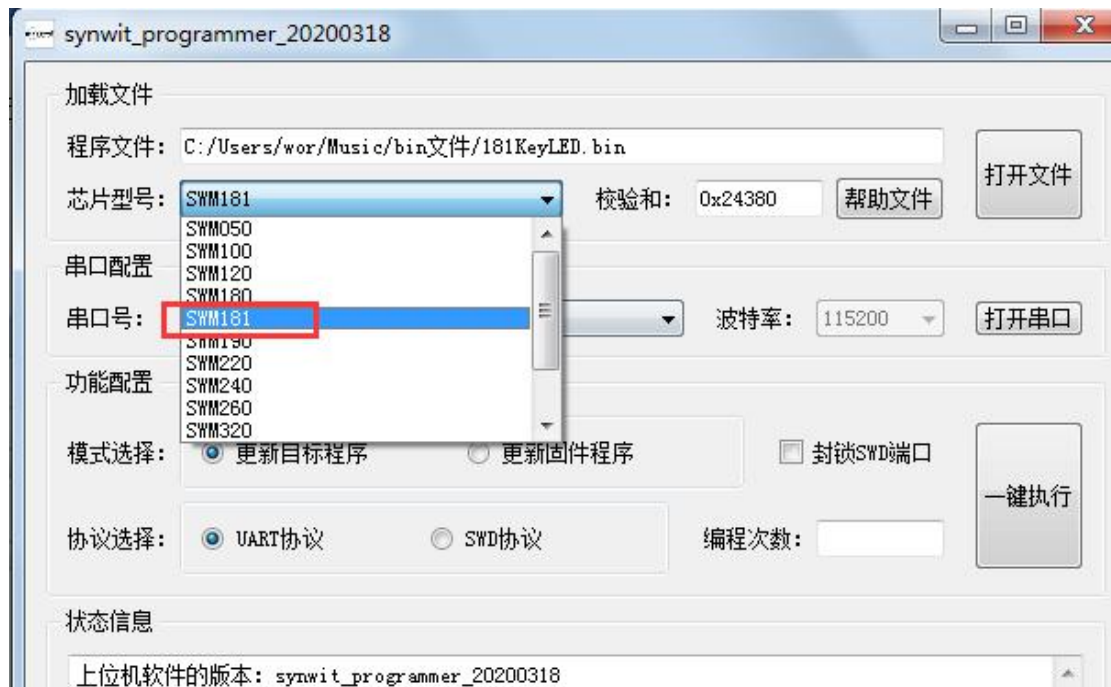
synwit_programmer_20200318

加载文件

程序文件: C:/Users/wor/Music/bin文件/181KeyLED.bin

打开文件

芯片型号: SWM181

校验和: 0x24380

帮助文件

SWM050
SWM100
SWM120
SWM180
SWM181
SWM190
SWM220
SWM240
SWM260
SWM320

串口配置

串口号:

波特率: 115200

打开串口

功能配置

模式选择: 更新目标程序 更新固件程序

封锁SWD端口

一键执行

协议选择: UART协议 SWD协议

编程次数:

状态信息

上位机软件的版本: synwit_programmer_20200318